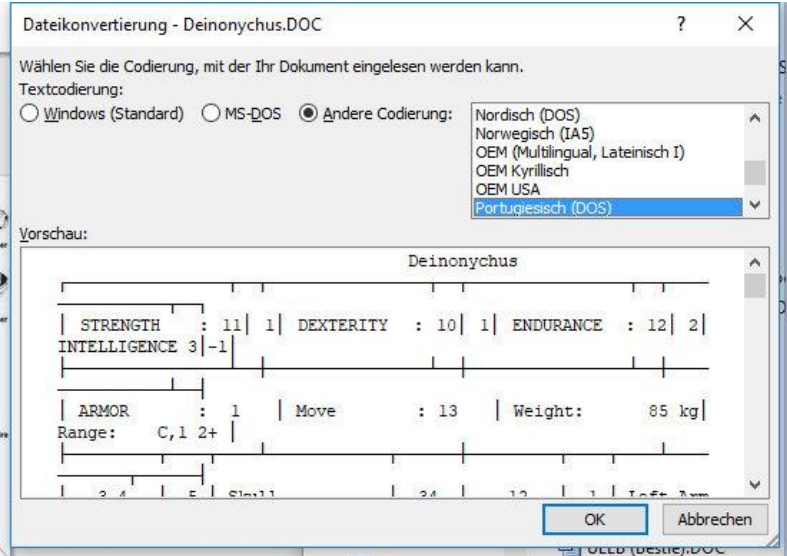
Dateikonvertierung - Deinonychus.DOC ? ×

Wählen Sie die Codierung, mit der Ihr Dokument eingelesen werden kann.
Textcodierung:
Windows (Standard) MS-DOS Andere Codierung:

Nordisch (DOS)
Norwegisch (IA5)
OEM (Multilingual, Lateinisch I)
OEM Kyrillisch
OEM USA
Portugiesisch (DOS)

Vorschau:

Deinonychus

| STRENGTH : 11| 1| DEXTERITY : 10| 1| ENDURANCE : 12| 2|
INTELLIGENCE 3|-1|

| ARMOR : 1 | Move : 13 | Weight: 85 kg|
Range: C,1 2+ |

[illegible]

OK Abbrechen